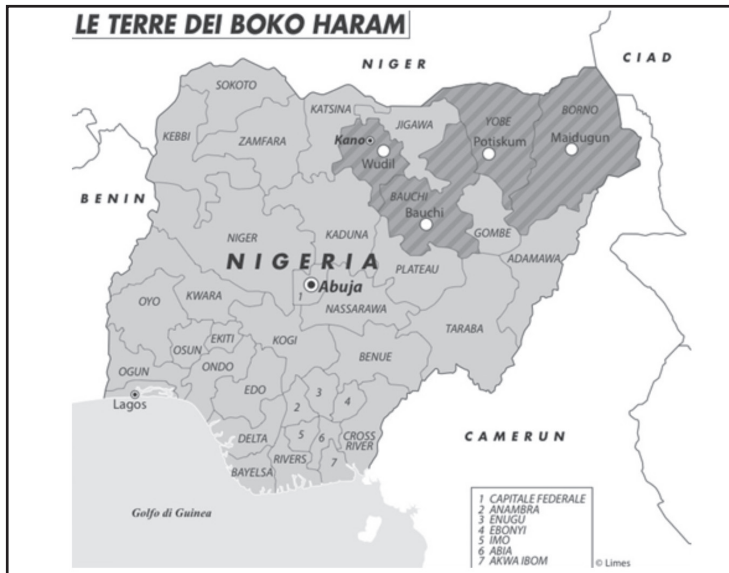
LE TERRE DEI BOKO HARAM

NIGER

CIAD

SOKOTO
KATSINA
YOBE
BORNO
KEBBI
ZAMFARA
JIGAWA
Kano
Wudil
Potiskum
Maidugun

BENIN

BAUCHI
Bauchi
GOMBE
NIGER
KADUNA
NIGERIA
PLATEAU
ADAMAWA
1
Abuja
OYO
KWARA
NASSARAWA
TARABA
EKITI
KOGI
OSUN
ONDO
OGUN
BENUE
Lagos
EDO
3
2
4
DELTA
5
6
CROSS RIVER
RIVERS
7
BAYELSA

CAMERUN

Golfo di Guinea

1 CAPITALE FEDERALE
2 ANAMBRA
3 ENUGU
4 EBONYI
5 IMO
6 ABIA
7 AKWA IBOM

© Limes